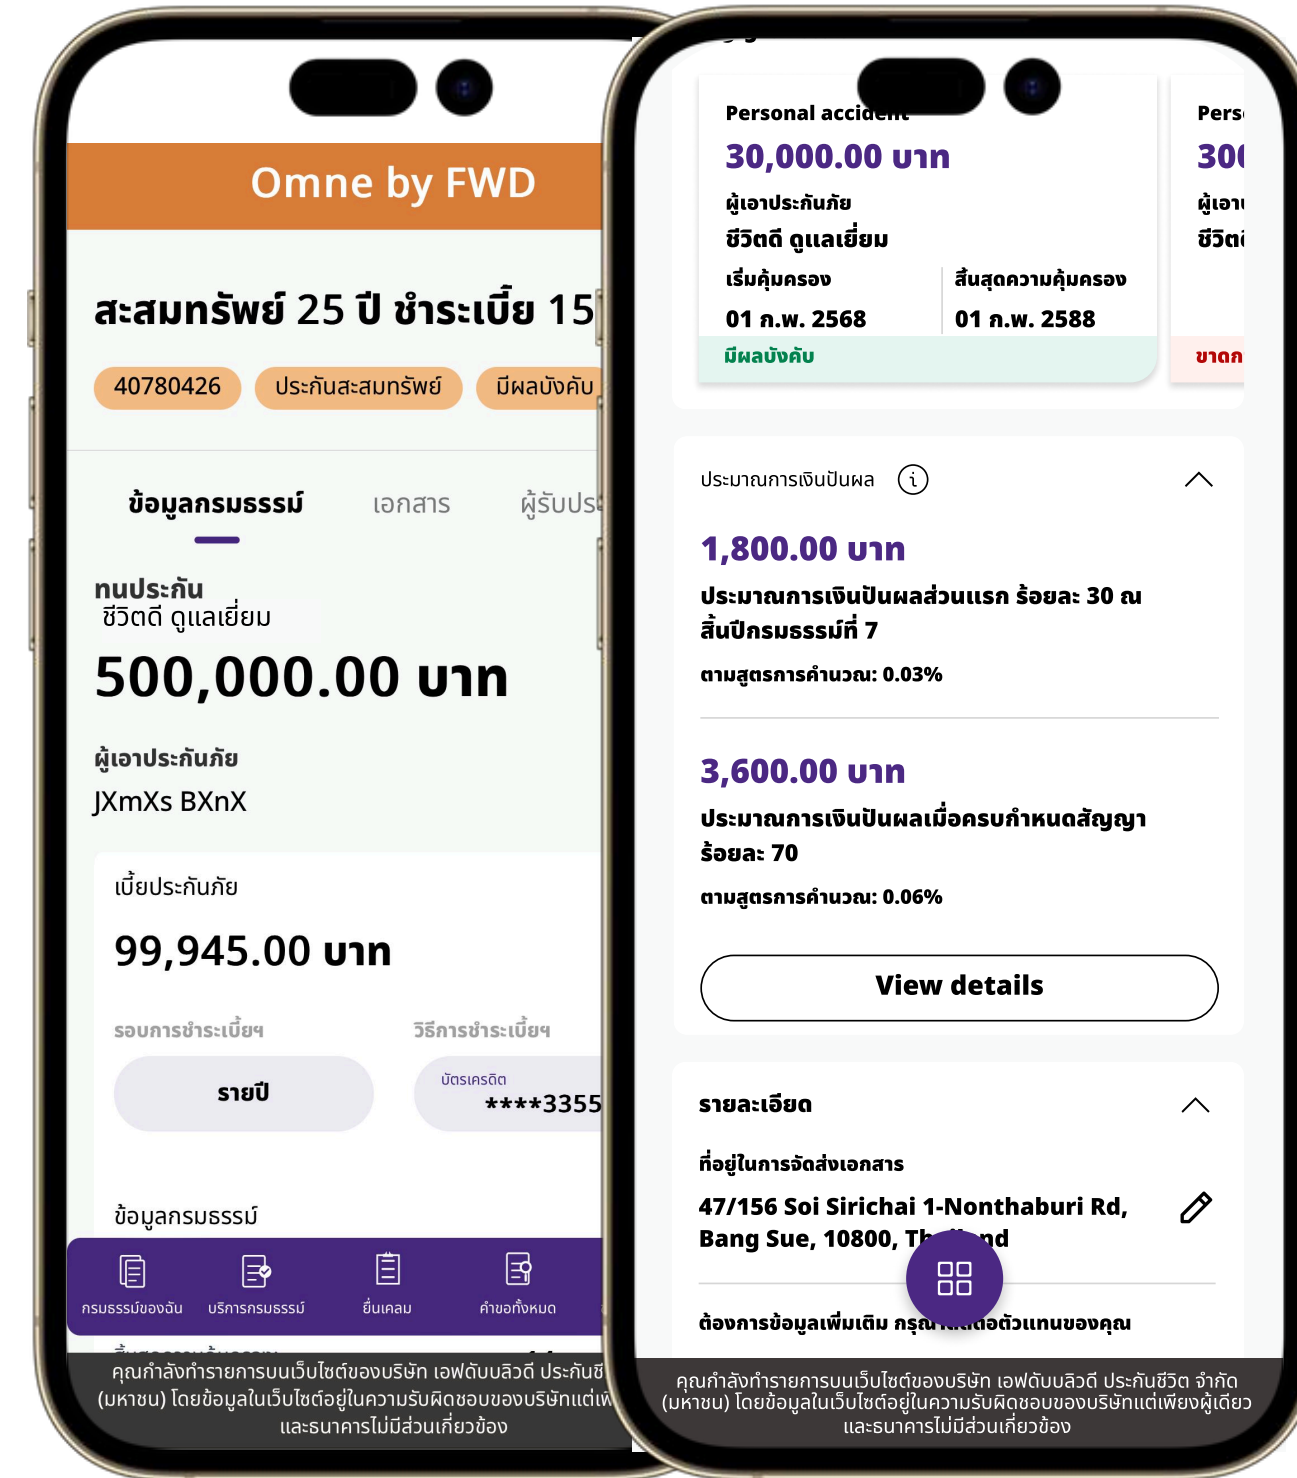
Omne by FWD

สะสมทรัพย์ 25 ปี ชำระเบี้ย 15

40780426 ประกันสะสมทรัพย์ มีผลบังคับ

ข้อมูลกรมธรรม์ เอกสาร ผู้รับประ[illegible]

ทุนประกัน
ชีวิตดี ดูแลเยี่ยม
500,000.00 บาท

ผู้เอาประกันภัย
JXmXs BXnX

เบี้ยประกันภัย
99,945.00 บาท

รอบการชำระเบี้ยฯ
รายปี

วิธีการชำระเบี้ยฯ
บัตรเครดิต
****3355

ข้อมูลกรมธรรม์

กรมธรรม์ของฉัน บริการกรมธรรม์ ยื่นเคลม คำขอทั้งหมด

คุณกำลังทำรายการบนเว็บไซต์ของบริษัท เอฟดับบลิวดี ประกันชี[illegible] (มหาชน) โดยข้อมูลในเว็บไซต์อยู่ในความรับผิดชอบของบริษัทแต่เพ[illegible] และธนาคารไม่มีส่วนเกี่ยวข้อง

Personal accident
30,000.00 บาท
ผู้เอาประกันภัย
ชีวิตดี ดูแลเยี่ยม
เริ่มคุ้มครอง
01 ก.พ. 2568
สิ้นสุดความคุ้มครอง
01 ก.พ. 2588
มีผลบังคับ

Pers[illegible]
30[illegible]
ผู้เอา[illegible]
ชีวิต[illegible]
ขาดก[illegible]

ประมาณการเงินปันผล

1,800.00 บาท
ประมาณการเงินปันผลส่วนแรก ร้อยละ 30 ณ สิ้นปีกรมธรรม์ที่ 7
ตามสูตรการคำนวณ: 0.03%

3,600.00 บาท
ประมาณการเงินปันผลเมื่อครบกำหนดสัญญา ร้อยละ 70
ตามสูตรการคำนวณ: 0.06%

View details

รายละเอียด

ที่อยู่ในการจัดส่งเอกสาร
47/156 Soi Sirichai 1-Nonthaburi Rd, Bang Sue, 10800, Th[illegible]nd

ต้องการข้อมูลเพิ่มเติม กรุณา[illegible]ติดต่อตัวแทนของคุณ

คุณกำลังทำรายการบนเว็บไซต์ของบริษัท เอฟดับบลิวดี ประกันชีวิต จำกัด (มหาชน) โดยข้อมูลในเว็บไซต์อยู่ในความรับผิดชอบของบริษัทแต่เพียงผู้เดียว และธนาคารไม่มีส่วนเกี่ยวข้อง